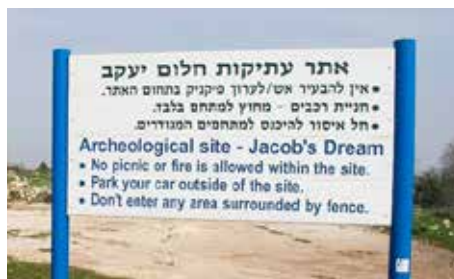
אתר עתיקות חלום יעקב
• אין להבעיר אש/לערוך פיקניק בתחום האתר.
• חניית רכבים - מחוץ למתחם בלבד.
• חל איסור להיכנס למתחמים המגודרים.

Archeological site - Jacob's Dream
• No picnic or fire is allowed within the site.
• Park your car outside of the site.
• Don't enter any area surrounded by fence.